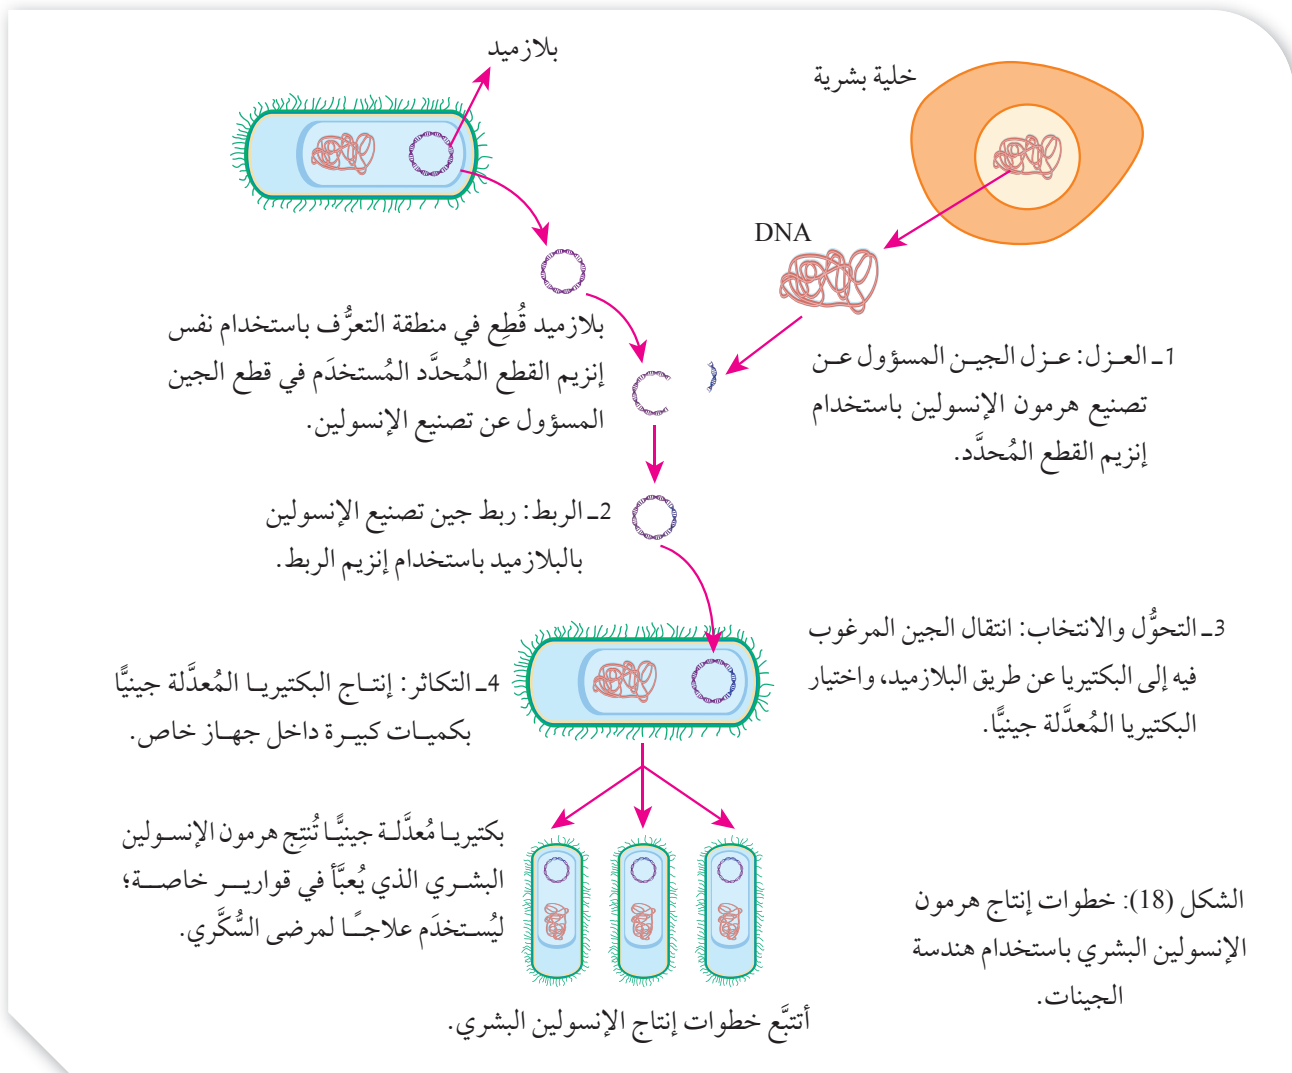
بلازميد

خلية بشرية

DNA

بلازميد قُطِع في منطقة التعرُّف باستخدام نفس إنزيم القطع المُحدَّد المُستخدَم في قطع الجين المسؤول عن تصنيع الإنسولين.

1ـ العـزل: عـزل الجيـن المسؤول عـن تصنيع هرمون الإنسولين باستخدام إنزيم القطع المُحدَّد.

2ـ الربط: ربط جين تصنيع الإنسولين بالبلازميد باستخدام إنزيم الربط.

3ـ التحوُّل والانتخاب: انتقال الجين المرغوب فيه إلى البكتيريا عن طريق البلازميد، واختيار البكتيريا المُعدَّلة جينيًّا.

4ـ التكاثر: إنتـاج البكتيريـا المُعدَّلة جينيًّا بكميـات كبيـرة داخل جهـاز خاص.

بكتيريـا مُعدَّلـة جينيًّـا تُنتِج هرمون الإنسـولين البشـري الذي يُعبَّأ في قواريـر خاصـة؛ ليُسـتخدَم علاجًـا لمرضى السُّكَّري.

الشكل (18): خطوات إنتاج هرمون الإنسولين البشري باستخدام هندسة الجينات.

أتتبَّع خطوات إنتاج الإنسولين البشري.